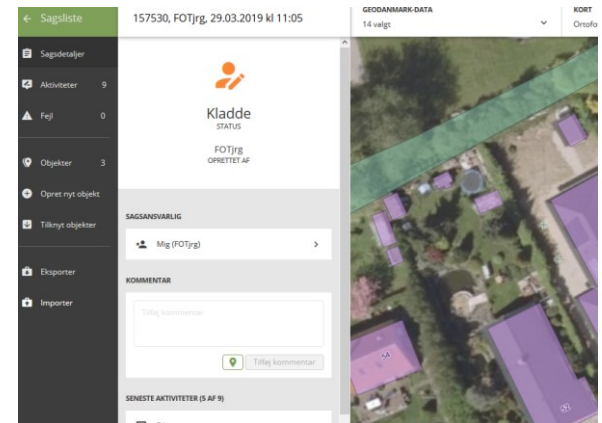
← Sagsliste

157530, FOTjrg, 29.03.2019 kl 11:05

GEODANMARK-DATA
14 valgt

KORT
Ortofo

Sagsdetaljer
Aktiviteter 9
Fejl 0
Objekter 3
Opret nyt objekt
Tilknyt objekter
Eksporter
Importer

Kladde
STATUS

FOTjrg
OPRETTET AF

SAGSANSVARLIG
Mig (FOTjrg)

KOMMENTAR
Tilføj kommentar
Tilføj kommentar

SENESTE AKTIVITETER (5 AF 9)